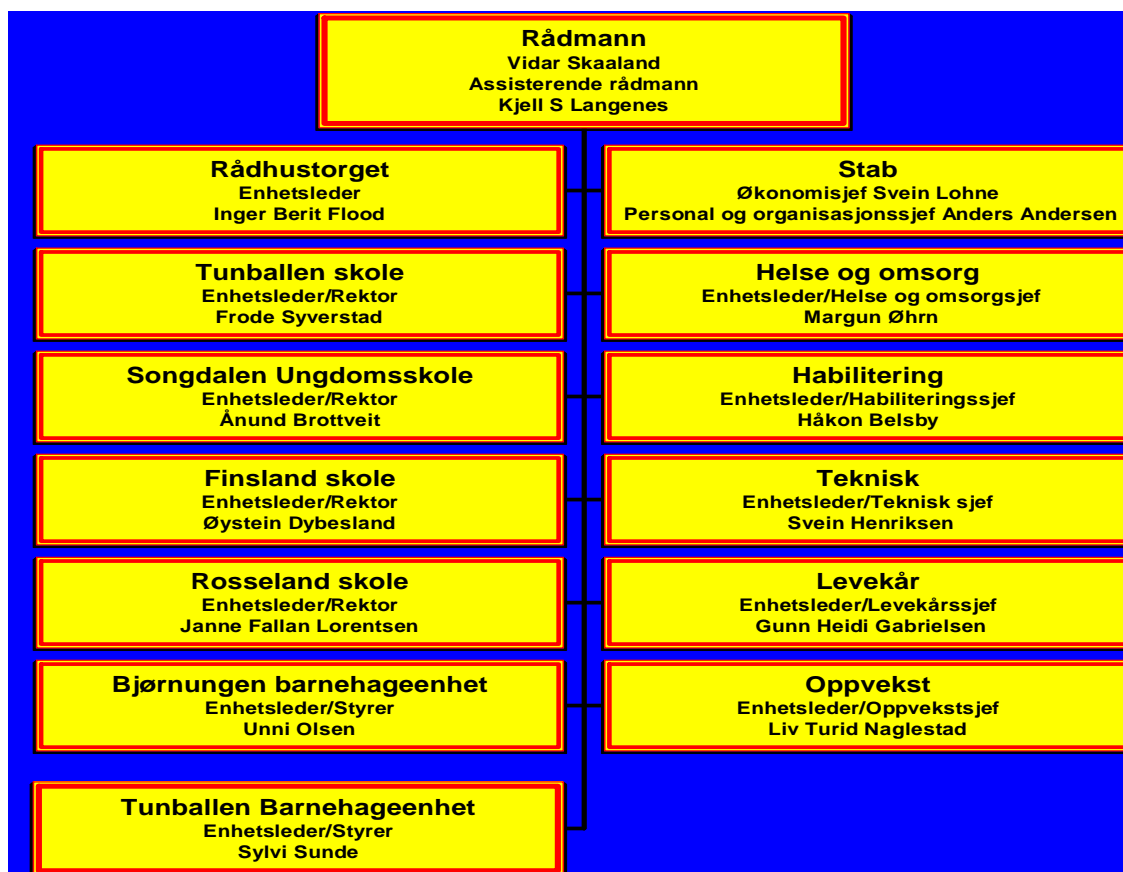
Rådmann
Vidar Skaaland
Assisterende rådmann
Kjell S Langenes

Rådhustorget
Enhetsleder
Inger Berit Flood

Tunballen skole
Enhetsleder/Rektor
Frode Syverstad

Songdalen Ungdomsskole
Enhetsleder/Rektor
Ånund Brottveit

Finsland skole
Enhetsleder/Rektor
Øystein Dybesland

Rosseland skole
Enhetsleder/Rektor
Janne Fallan Lorentsen

Bjørnungen barnehageenhet
Enhetsleder/Styrer
Unni Olsen

Tunballen Barnehageenhet
Enhetsleder/Styrer
Sylvi Sunde

Stab
Økonomisjef Svein Lohne
Personal og organisasjonssjef Anders Andersen

Helse og omsorg
Enhetsleder/Helse og omsorgsjef
Margun Øhrn

Habilitering
Enhetsleder/Habiliteringssjef
Håkon Belsby

Teknisk
Enhetsleder/Teknisk sjef
Svein Henriksen

Levekår
Enhetsleder/Levekårssjef
Gunn Heidi Gabrielsen

Oppvekst
Enhetsleder/Oppvekstsjef
Liv Turid Naglestad